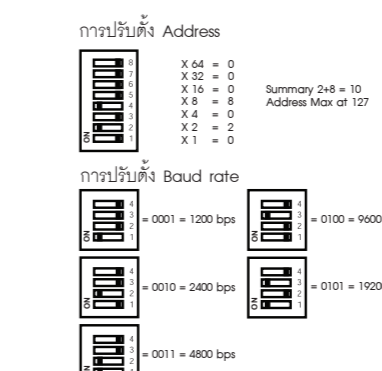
การปรับตั้ง Address

8
7
6
5
4
3
2
1
ON

X 64 = 0
X 32 = 0
X 16 = 0
X 8 = 8
X 4 = 0
X 2 = 2
X 1 = 0

Summary 2+8 = 10
Address Max at 127

การปรับตั้ง Baud rate

4
3
2
1
ON
= 0001 = 1200 bps

4
3
2
1
ON
= 0100 = 9600

4
3
2
1
ON
= 0010 = 2400 bps

4
3
2
1
ON
= 0101 = 1920

4
3
2
1
= 0011 = 4800 bps